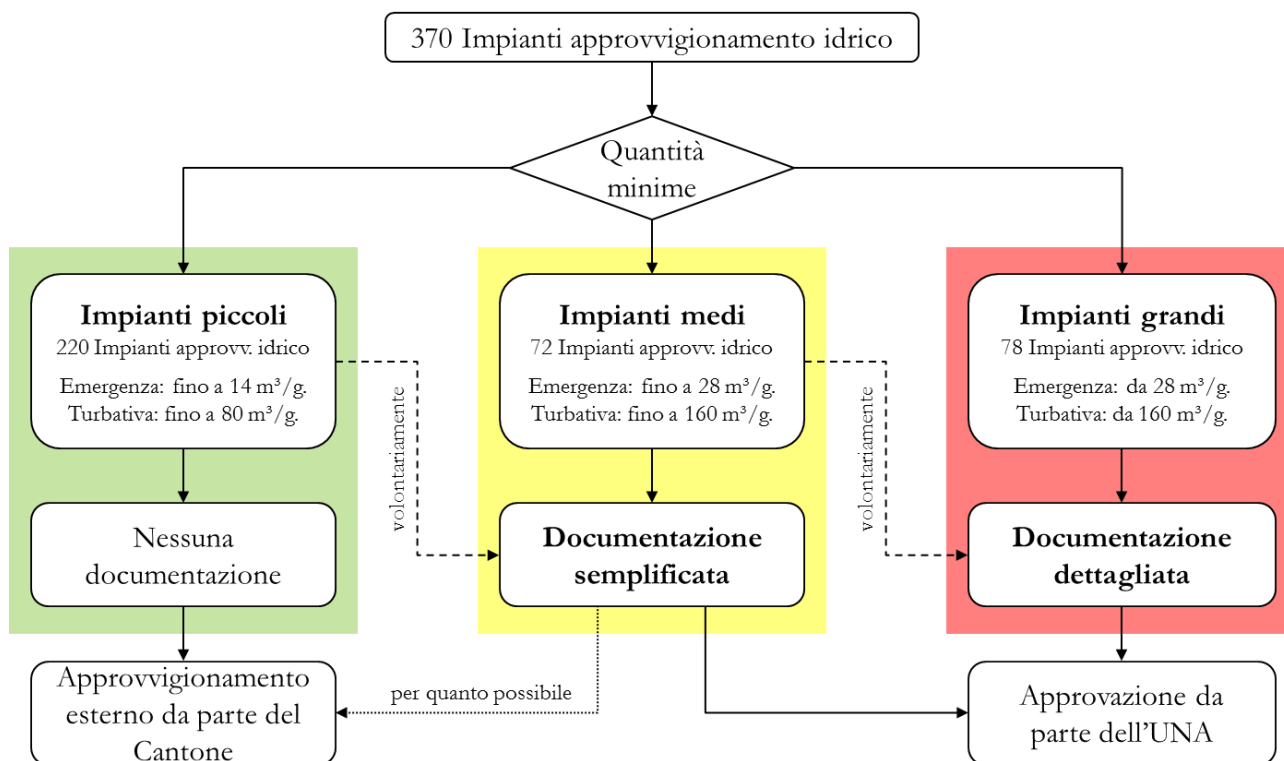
370 Impianti approvvigionamento idrico

Quantità minime

Impianti piccoli
220 Impianti approvv. idrico
Emergenza: fino a 14 m³/g.
Turbativa: fino a 80 m³/g.

Impianti medi
72 Impianti approvv. idrico
Emergenza: fino a 28 m³/g.
Turbativa: fino a 160 m³/g.

Impianti grandi
78 Impianti approvv. idrico
Emergenza: da 28 m³/g.
Turbativa: da 160 m³/g.

volontariamente

volontariamente

Nessuna documentazione

Documentazione semplificata

Documentazione dettagliata

Approvvigionamento esterno da parte del Cantone

per quanto possibile

Approvazione da parte dell'UNA